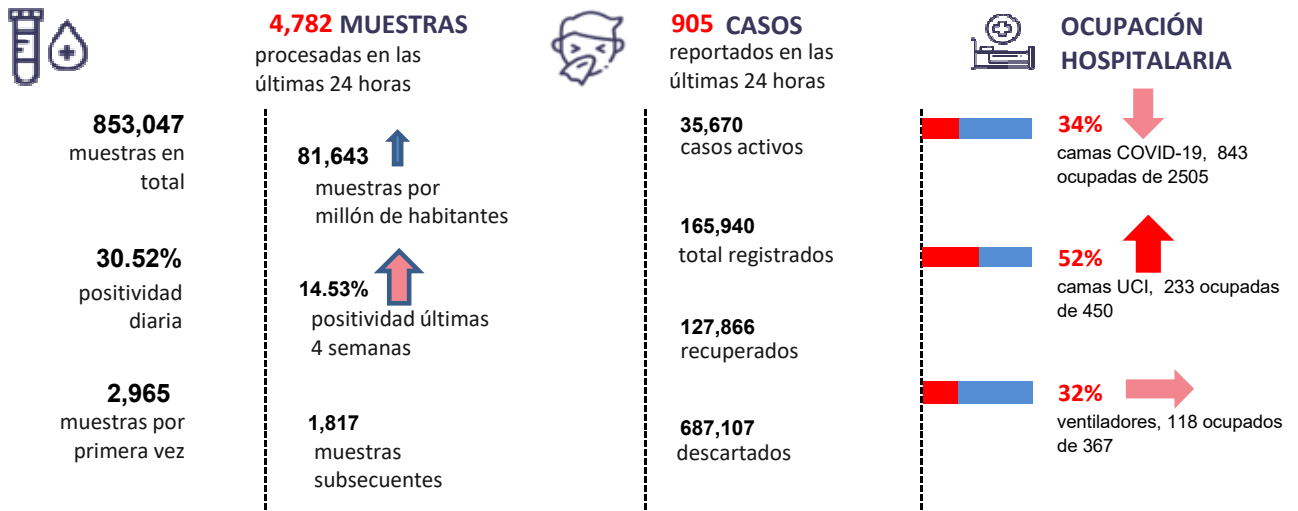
4,782 MUESTRAS
procesadas en las últimas 24 horas

905 CASOS
reportados en las últimas 24 horas

OCUPACIÓN HOSPITALARIA

853,047
muestras en total

30.52%
positividad diaria

2,965
muestras por primera vez

81,643
muestras por millón de habitantes

14.53%
positividad últimas 4 semanas

1,817
muestras subsecuentes

35,670
casos activos

165,940
total registrados

127,866
recuperados

687,107
descartados

34%
camas COVID-19, 843 ocupadas de 2505

52%
camas UCI, 233 ocupadas de 450

32%
ventiladores, 118 ocupados de 367